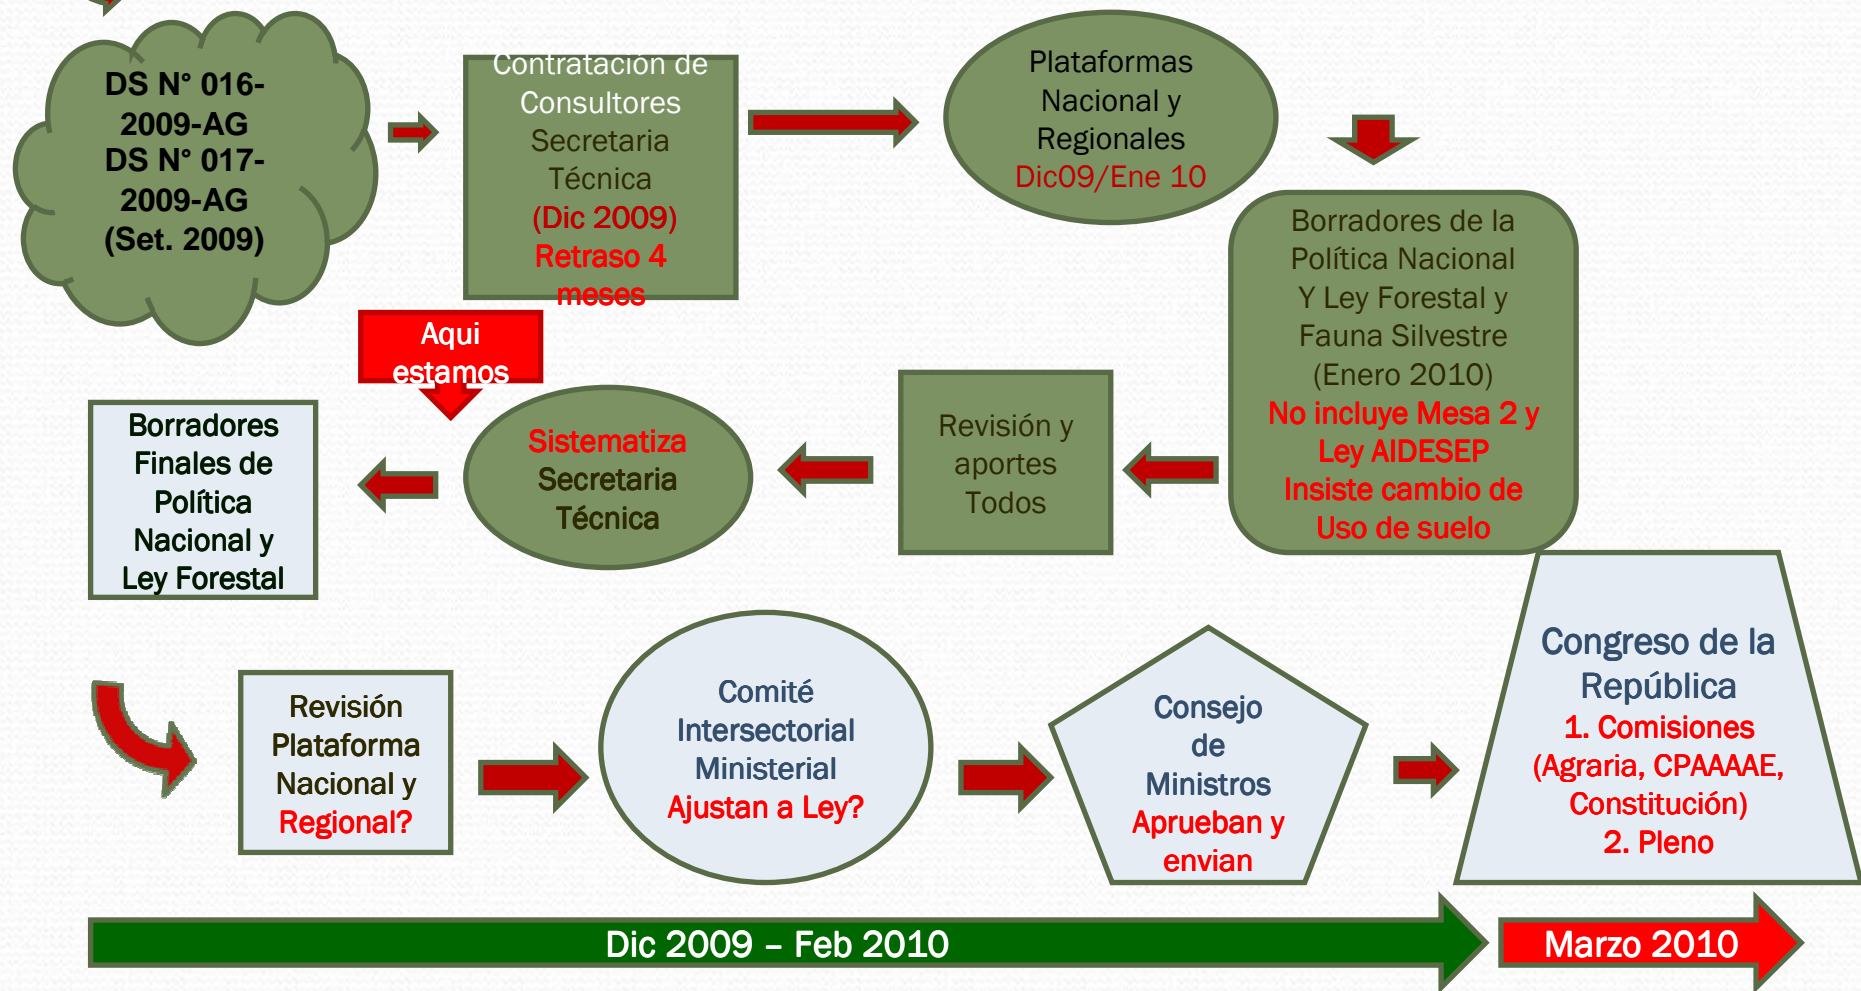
DS N° 016-2009-AG
DS N° 017-2009-AG
(Set. 2009)

Contratación de Consultores Secretaria Técnica
(Dic 2009)
Retraso 4 meses

Plataformas Nacional y Regionales
Dic09/Ene 10

Borradores de la Política Nacional Y Ley Forestal y Fauna Silvestre (Enero 2010)
No incluye Mesa 2 y Ley AIDESEP
Insiste cambio de Uso de suelo

Revisión y aportes Todos

Sistematiza
Secretaria Técnica

Aqui estamos

Borradores Finales de Política Nacional y Ley Forestal

Revisión Plataforma Nacional y
Regional?

Comité Intersectorial Ministerial
Ajustan a Ley?

Consejo de Ministros
Aprueban y envian

Congreso de la República
1. Comisiones (Agraria, CPAAAAE, Constitución)
2. Pleno

Dic 2009 – Feb 2010

Marzo 2010